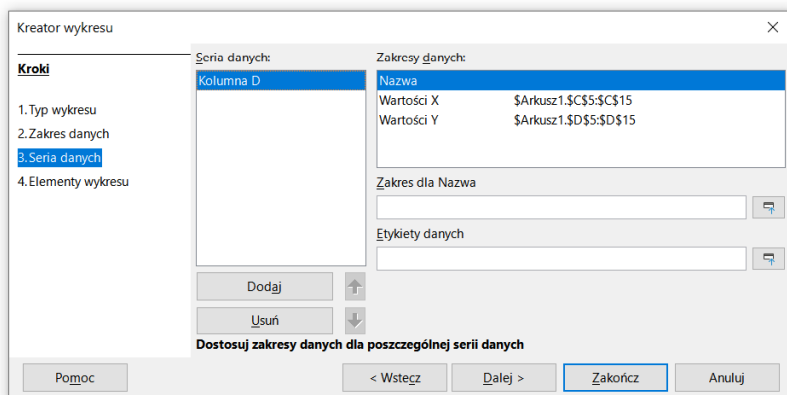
Kreator wykresu

Kroki

1. Typ wykresu
2. Zakres danych
3. Seria danych
4. Elementy wykresu

Seria danych:

Kolumna D

Dodaj

Usuń

Zakresy danych:

| | |
|---|---|
| Nazwa | |
| Wartości X | \$Arkusz1.\$C\$5:\$C\$15 |
| Wartości Y | \$Arkusz1.\$D\$5:\$D\$15 |

Zakres dla Nazwa

Etykiety danych

Dostosuj zakresy danych dla poszczególnej serii danych

Pomoc

< Wstecz

Dalej >

Zakończ

Anuluj